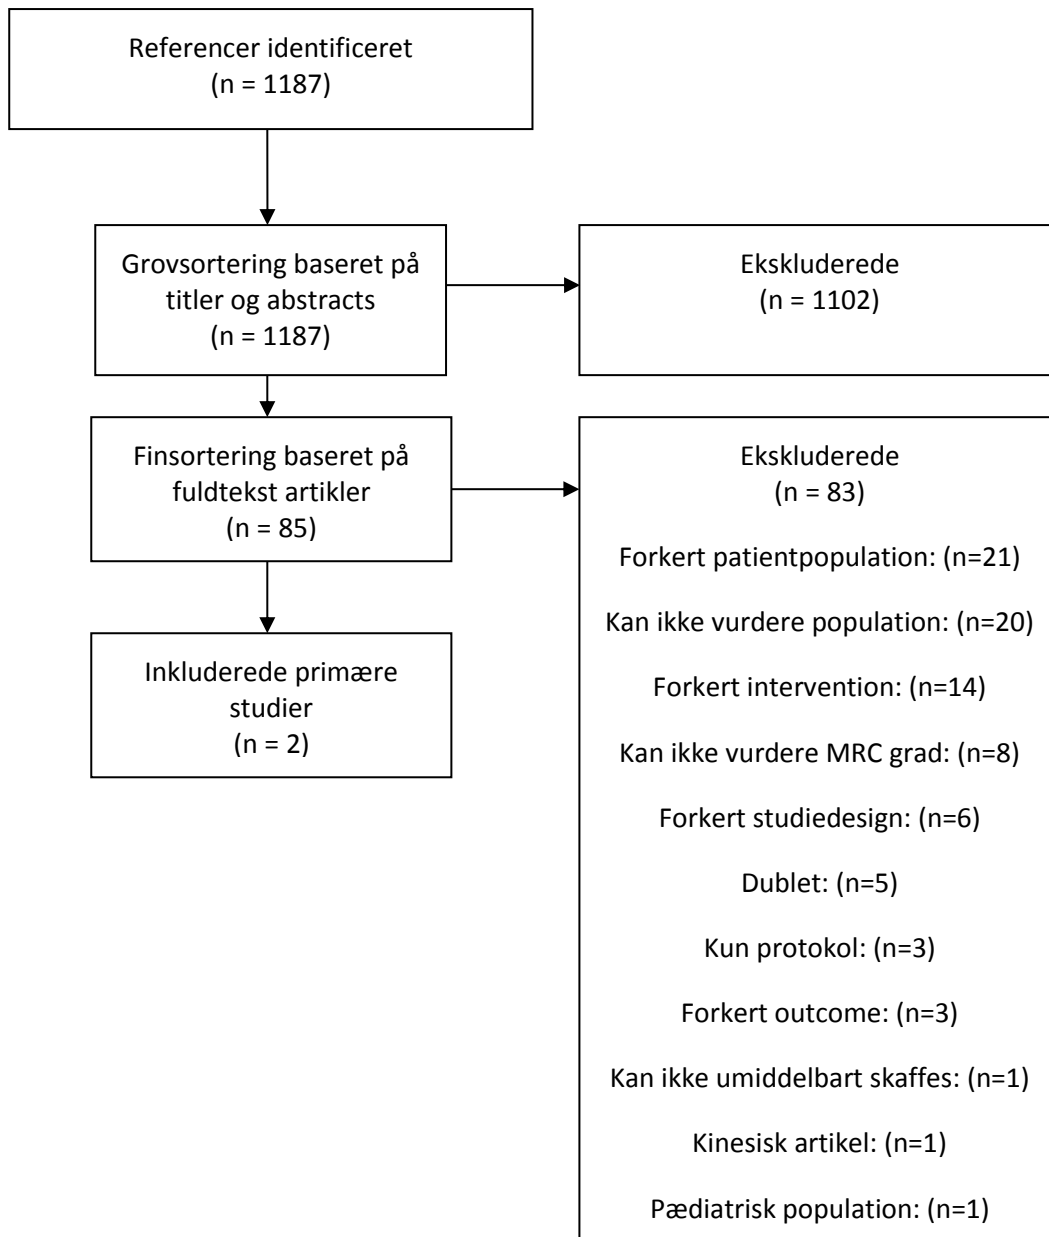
Referencer identificeret
(n = 1187)

Grovsortering baseret på titler og abstracts
(n = 1187)

Ekskluderede
(n = 1102)

Finsortering baseret på fuldtekst artikler
(n = 85)

Ekskluderede
(n = 83)

Forkert patientpopulation: (n=21)

Kan ikke vurdere population: (n=20)

Forkert intervention: (n=14)

Kan ikke vurdere MRC grad: (n=8)

Forkert studiedesign: (n=6)

Dublet: (n=5)

Kun protokol: (n=3)

Forkert outcome: (n=3)

Kan ikke umiddelbart skaffes: (n=1)

Kinesisk artikel: (n=1)

Pædiatrisk population: (n=1)

Inkluderede primære studier
(n = 2)